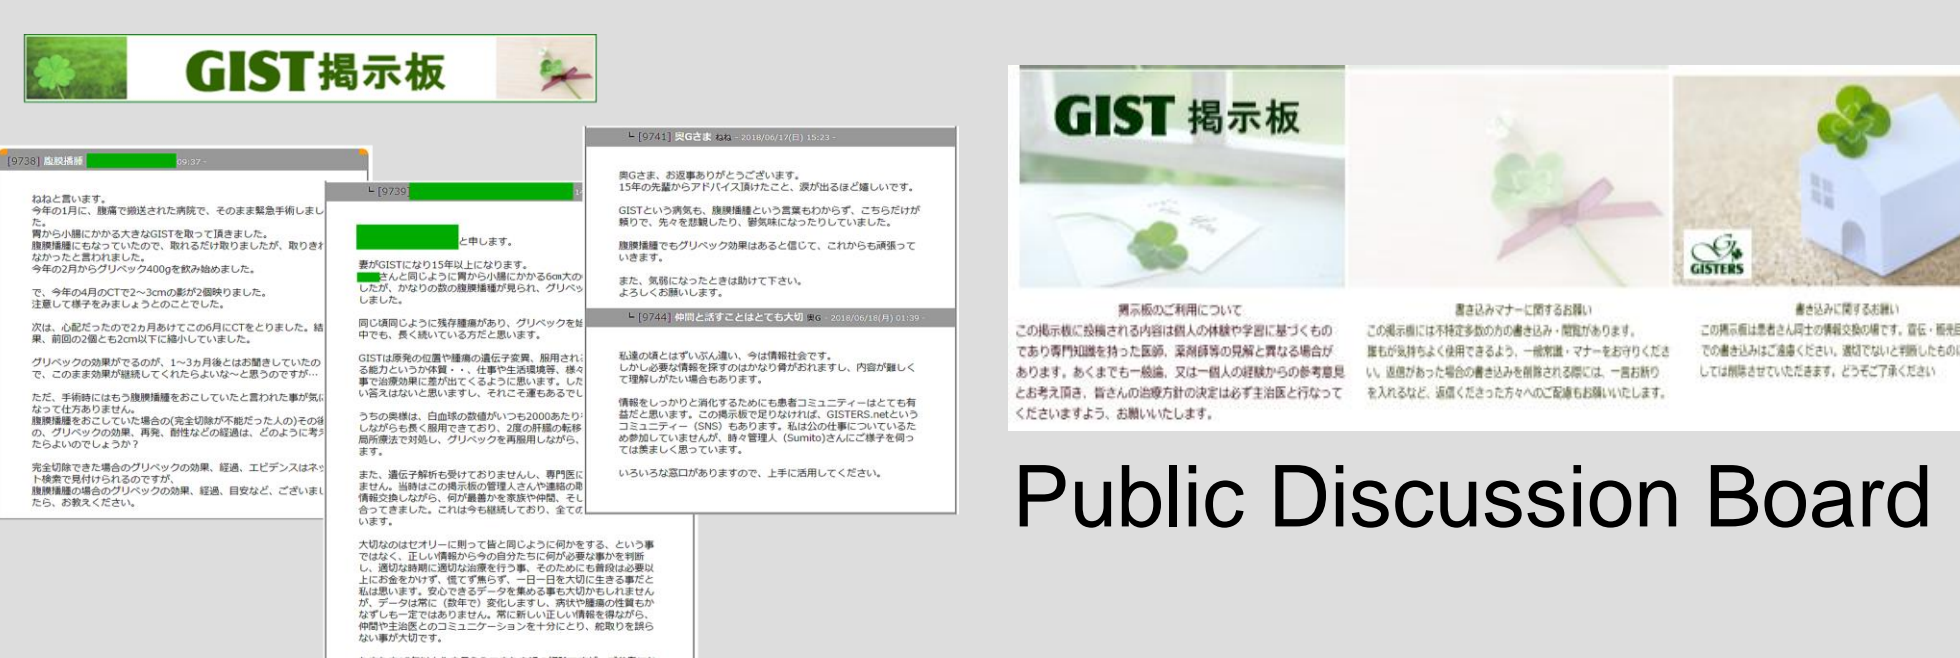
GIST掲示板

[9738] 腹膜播種 09:37 -

ねねと言います。
今年の1月に、腹痛で搬送された病院で、そのまま緊急手術しました。
胃から小腸にかかる大きなGISTを取って頂きました。
腹膜播種にもなっていたので、取れるだけ取りましたが、取りきれなかったと言われました。
今年の2月からグリベック400gを飲み始めました。

で、今年の4月のCTで2~3cmの影が2個映りました。
注意して様子をみましょうとのことでした。

次は、心配だったので2カ月あけてこの6月にCTをとりました。結果、前回の2個とも2cm以下に縮小していました。

グリベックの効果がでるのが、1~3カ月後とはお聞きしていたので、このまま効果が継続してくれたらよいな~と思うのですが…

ただ、手術時にはもう腹膜播種をおこしていたと言われた事が気になって仕方ありません。
腹膜播種をおこしていた場合の(完全切除が不能だった人の)その後の、グリベックの効果、再発、耐性などの経過は、どのように考えたらよいのでしょうか?

完全切除できた場合のグリベックの効果、経過、エビデンスはネット検索で見付けられるのですが、
腹膜播種の場合のグリベックの効果、経過、目安など、ございましたら、お教えください。

└ [9739]

と申します。

妻がGISTになり15年以上になります。
さんと同じように胃から小腸にかかる6cm大の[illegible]したが、かなりの数の腹膜播種が見られ、グリベッ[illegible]しました。

同じ頃同じように残存腫瘍があり、グリベックを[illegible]中でも、長く続いている方だと思います。

GISTは原発の位置や腫瘍の遺伝子変異、服用され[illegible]る能力というか体質・・、仕事や生活環境等、様々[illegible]事で治療効果に差が出てくるように思いますし。した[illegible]い答えはないと思いますし、それこそ運もあるでし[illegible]

うちの奥様は、白血球の数値がいつも2000あたり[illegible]しながらも長く服用できており、2度の肝臓の転移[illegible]局所療法で対処し、グリベックを再服用しながら、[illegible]ます。

また、遺伝子解析も受けておりませんし、専門医に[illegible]ません。当時はこの掲示板の管理人さんや連絡の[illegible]情報交換しながら、何が最善かを家族や仲間、そし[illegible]合ってきました。これは今も継続しており、全ての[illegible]います。

大切なのはセオリーに則って皆と同じように何かをする、という事ではなく、正しい情報から今の自分たちに何が必要な事かを判断し、適切な時期に適切な治療を行う事、そのためにも普段は必要以上にお金をかけず、慌てず焦らず、一日一日を大切に生きる事だと私は思います。安心できるデータを集める事も大切かもしれませんが、データは常に(数年で)変化しますし、病状や腫瘍の性質もかなずしも一定ではありません。常に新しい正しい情報を得ながら、仲間や主治医とのコミュニケーションを十分にとり、舵取りを誤らない事が大切です。

└ [9741] 奥Gさま ねね - 2018/06/17(日) 15:23 -

奥Gさま、お返事ありがとうございます。
15年の先輩からアドバイス頂けたこと、涙が出るほど嬉しいです。

GISTという病気も、腹膜播種という言葉もわからず、こちらだけが頼りで、先々を悲観したり、鬱気味になったりしていました。

腹膜播種でもグリベック効果はあると信じて、これからも頑張っていきます。

また、気弱になったときは助けて下さい。
よろしくお願いします。

└ [9744] 仲間と話すことはとても大切 奥G - 2018/06/18(月) 01:39 -

私達の頃とはずいぶん違い、今は情報社会です。
しかし必要な情報を探すのはかなり骨がおれますし、内容が難しくて理解しがたい場合もあります。

情報をしっかりと消化するためにも患者コミュニティーはとても有益だと思います。この掲示板で足りなければ、GISTERS.netというコミュニティー(SNS)もあります。私は公の仕事についているため参加していませんが、時々管理人(Sumito)さんにご様子を伺っては羨ましく思っています。

いろいろな窓口がありますので、上手に活用してください。

GIST 掲示板

GISTERS

掲示板のご利用について
この掲示板に投稿される内容は個人の体験や学習に基づくものであり専門知識を持った医師、薬剤師等の見解と異なる場合があります。あくまでも一般論、又は一個人の経験からの参考意見とお考え頂き、皆さんの治療方針の決定は必ず主治医と行なってくださいますよう、お願いいたします。

書き込みマナーに関するお願い
この掲示板には不特定多数の方の書き込み・閲覧があります。誰もが気持ちよく使用できるよう、一般常識・マナーをお守りください。返信があった場合の書き込みを削除される際には、一言お断りを入れるなど、返信くださった方々へのご配慮もお願いいたします。

書き込みに関するお願い
この掲示板は患者さん同士の情報交換の場です。宣伝・販売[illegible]での書き込みはご遠慮ください。適切でないと判断したものにしては削除させていただきます。どうぞご了承ください

Public Discussion Board